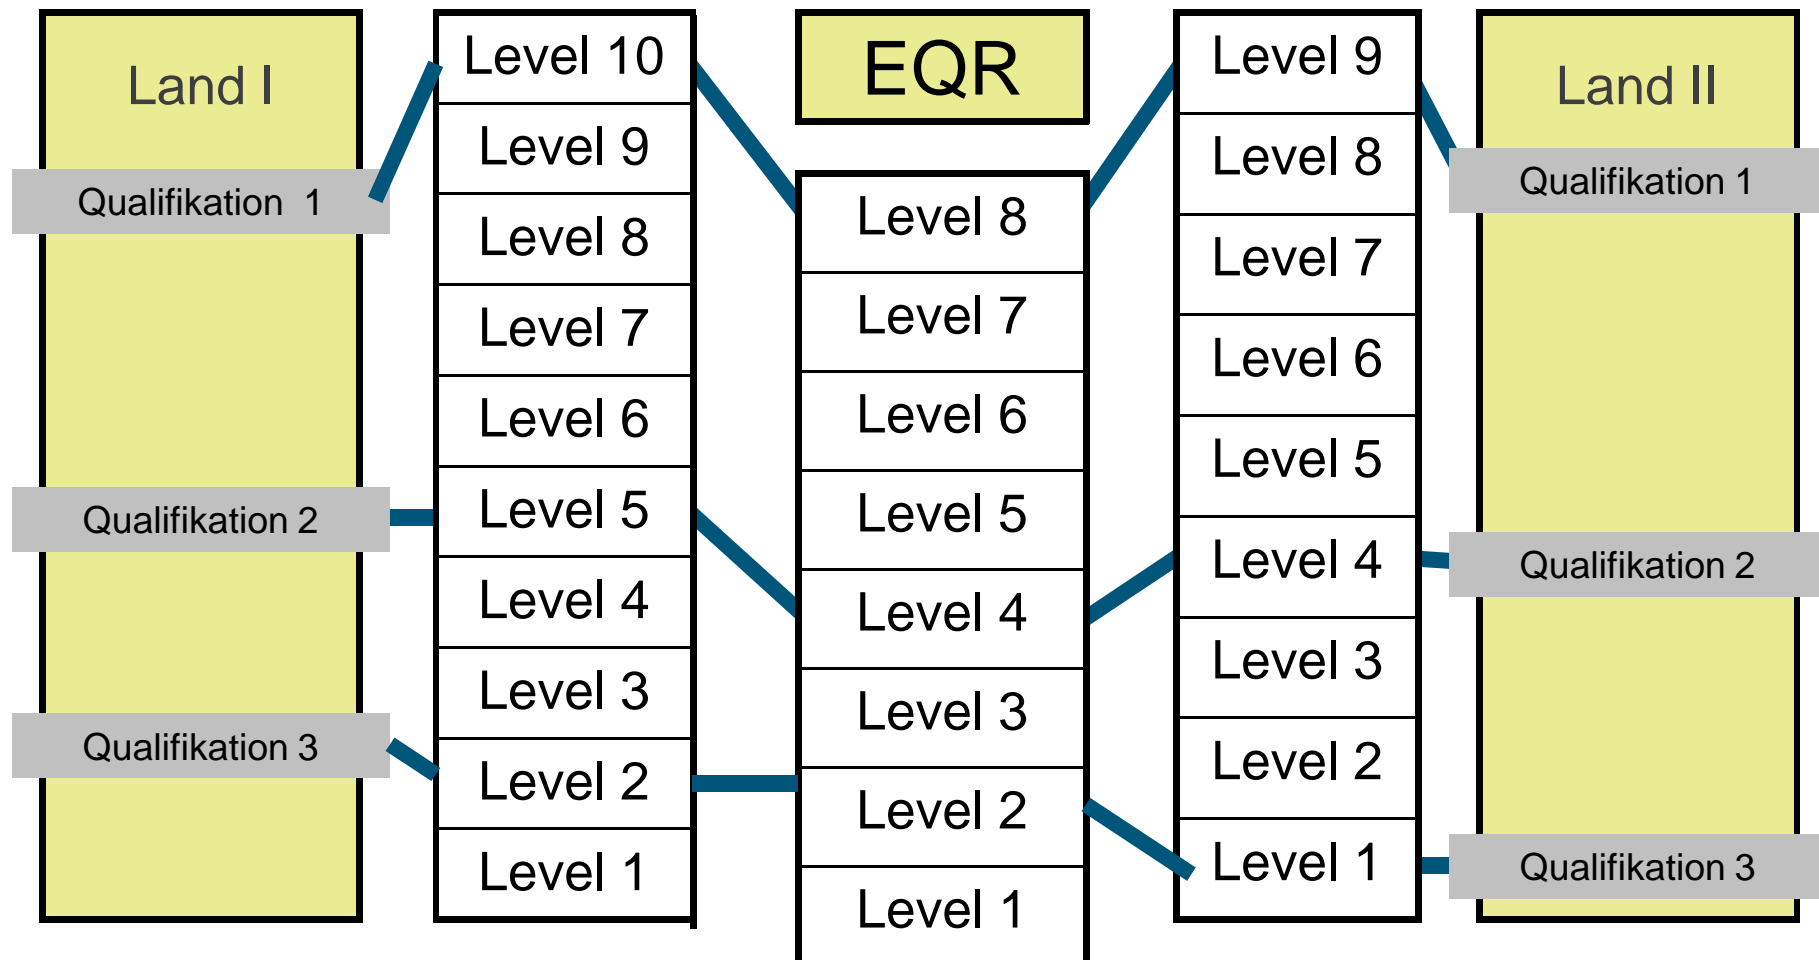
Land I

Qualifikation 1

Qualifikation 2

Qualifikation 3

Level 10
Level 9
Level 8
Level 7
Level 6
Level 5
Level 4
Level 3
Level 2
Level 1

EQR

Level 8
Level 7
Level 6
Level 5
Level 4
Level 3
Level 2
Level 1

Level 9
Level 8
Level 7
Level 6
Level 5
Level 4
Level 3
Level 2
Level 1

Land II

Qualifikation 1

Qualifikation 2

Qualifikation 3